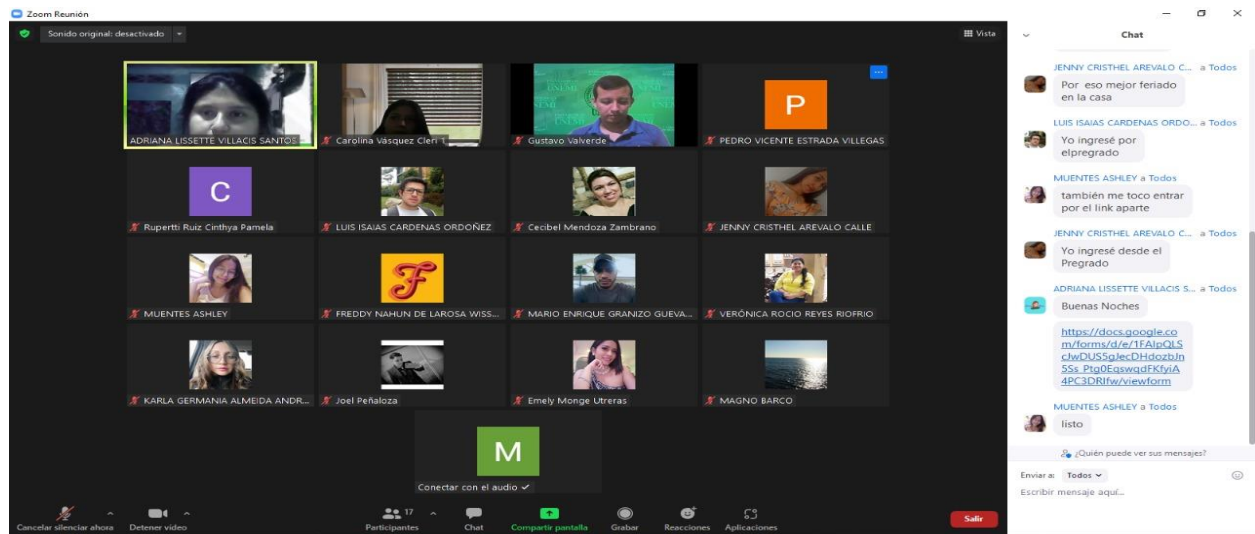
Zoom Reunión

Sonido original: desactivado

Vista

ADRIANA LISSETTE VILLACIS SANTOS
Carolina Vásquez Cleri
Gustavo Valverde
P
PEDRO VICENTE ESTRADA VILLEGAS
C
Rupertti Ruiz Cinthya Pamela
LUIS ISAIAS CARDENAS ORDOÑEZ
Cecibel Mendoza Zambrano
JENNY CRISTHEL AREVALO CALLE
MUENTES ASHLEY
F
FREDDY NAHUN DE LAROSA WISS...
MARIO ENRIQUE GRANIZO GUEVA...
VERÓNICA ROCIO REYES RIOFRIO
KARLA GERMANIA ALMEIDA ANDR...
Joel Peñaloza
Emely Monge Utreras
MAGNO BARCO
M
Conectar con el audio ✓

Cancelar silenciar ahora
Detener video
17
Participantes
Chat
Compartir pantalla
Grabar
Reacciones
Aplicaciones
Salir

Chat

JENNY CRISTHEL AREVALO C... a Todos
Por eso mejor feriado en la casa

LUIS ISAIAS CARDENAS ORDO... a Todos
Yo ingresé por elpregrado

MUENTES ASHLEY a Todos
también me toco entrar por el link aparte

JENNY CRISTHEL AREVALO C... a Todos
Yo ingresé desde el Pregrado

ADRIANA LISSETTE VILLACIS S... a Todos
Buenas Noches

https://docs.google.com/forms/d/e/1FAIpQLScIwDUS5gJecDHdozbJn5Ss_Ptg0EqswqdFKfyiA4PC3DRIfw/viewform

MUENTES ASHLEY a Todos
listo

¿Quién puede ver sus mensajes?

Enviar a: Todos
Escribir mensaje aquí...